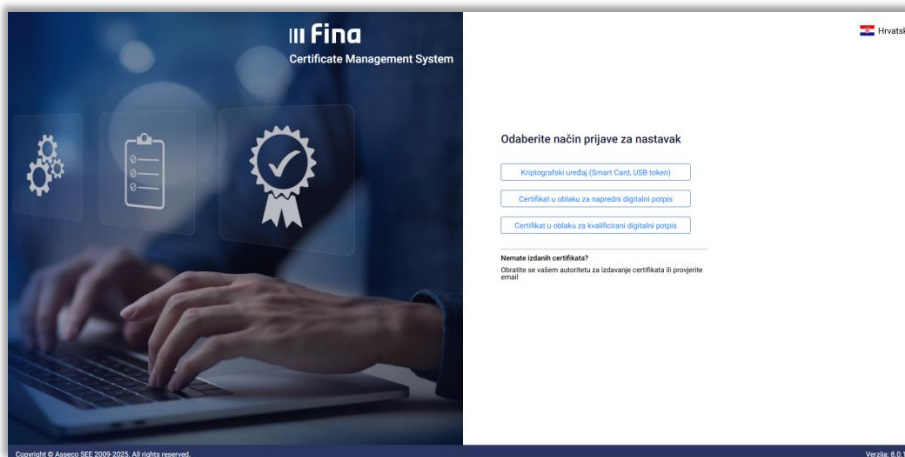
Fina
Certificate Management System

Hrvatsk

Odaberite način prijave za nastavak

Kriptografski uređaj (Smart Card, USB token)

Certifikat u oblaku za napredni digitalni potpis

Certifikat u oblaku za kvalificirani digitalni potpis

Nemate izdanih certifikata?
Obratite se vašem autoritetu za izdavanje certifikata ili provjerite email

Copyright © Asseco SEE 2009-2025. All rights reserved.

Verzija: 8.0.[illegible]